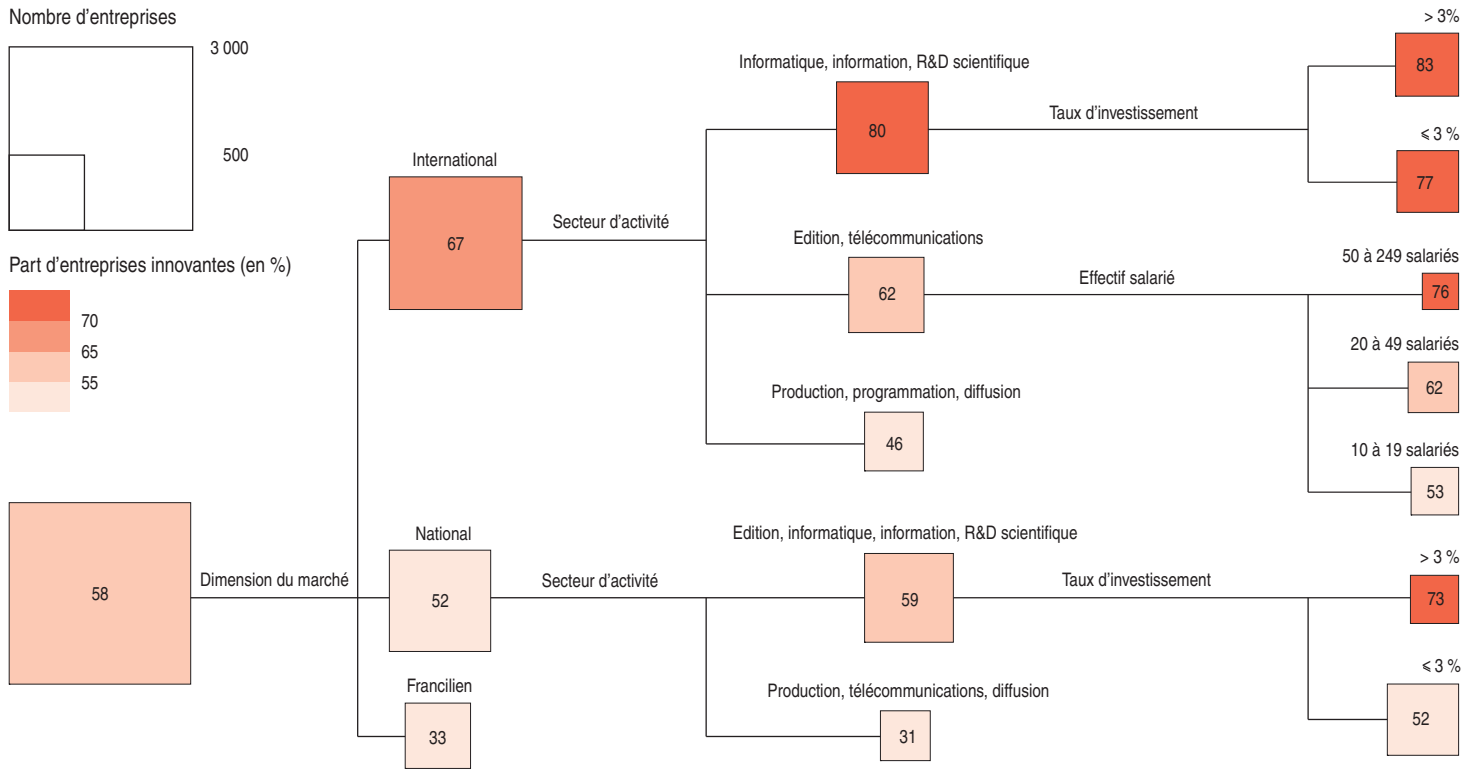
Nombre d'entreprises

3 000

500

Part d'entreprises innovantes (en %)

70

65

55

58

Dimension du marché

International

67

Secteur d'activité

National

52

Secteur d'activité

Francilien

33

Informatique, information, R&D scientifique

80

Taux d'investissement

Edition, télécommunications

62

Effectif salarié

Production, programmation, diffusion

46

Edition, informatique, information, R&D scientifique

59

Taux d'investissement

Production, télécommunications, diffusion

31

> 3%

83

⩽ 3 %

77

50 à 249 salariés

76

20 à 49 salariés

62

10 à 19 salariés

53

> 3 %

73

⩽ 3 %

52